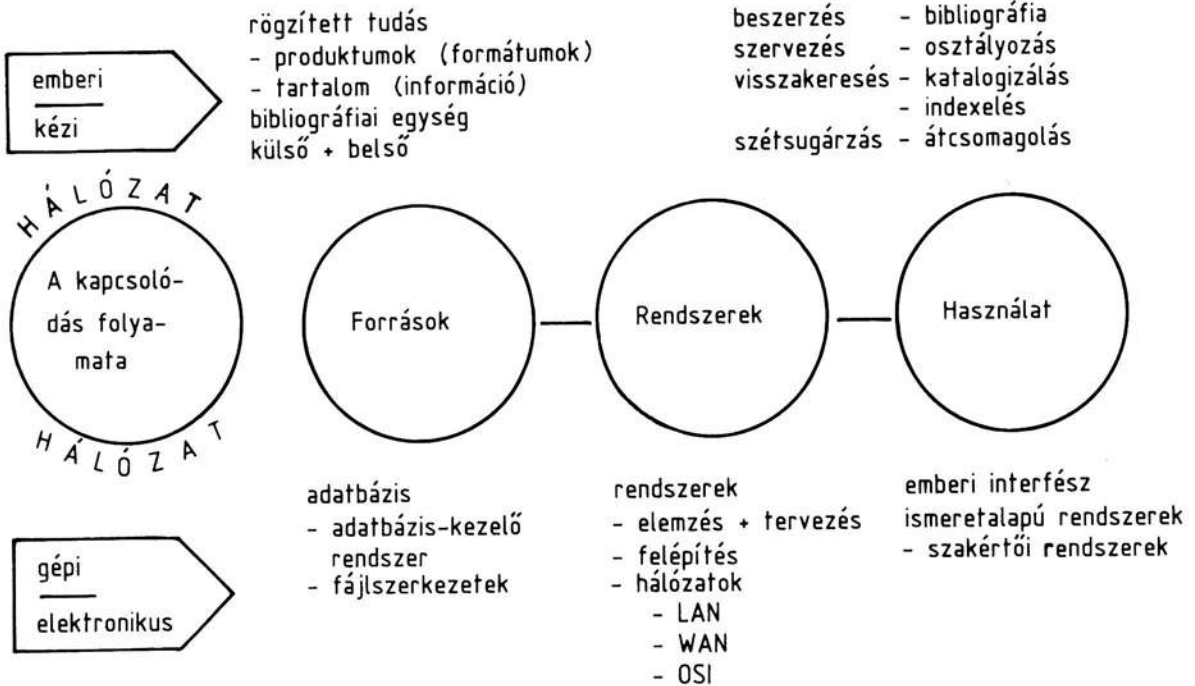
emberi
kézi

rögzített tudás
- produktumok (formátumok)
- tartalom (információ)
bibliográfiai egység
külső + belső

beszerzés - bibliográfia
szervezés - osztályozás
visszakeresés - katalogizálás
- indexelés
szétsugárzás - átcsomagolás

HÁLÓZAT

A kapcsolódás folyamata

HÁLÓZAT

Források

Rendszerek

Használat

adatbázis
- adatbázis-kezelő rendszer
- fájlszerkezetek

rendszerek
- elemzés + tervezés
- felépítés
- hálózatok
- LAN
- WAN
- OSI

emberi interfész
ismeretalapú rendszerek
- szakértői rendszerek

gépi
elektronikus